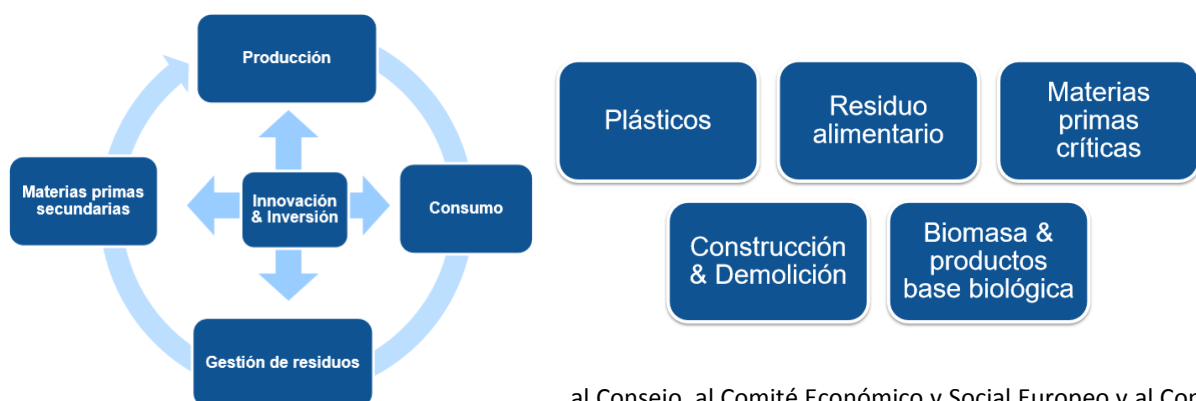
Producción

Materias primas secundarias

Innovación & Inversión

Consumo

Gestión de residuos

Plásticos

Residuo alimentario

Materias primas críticas

Construcción & Demolición

Biomasa & productos base biológica

al Consejo, al Comité Económico y Social Europeo y al Cor